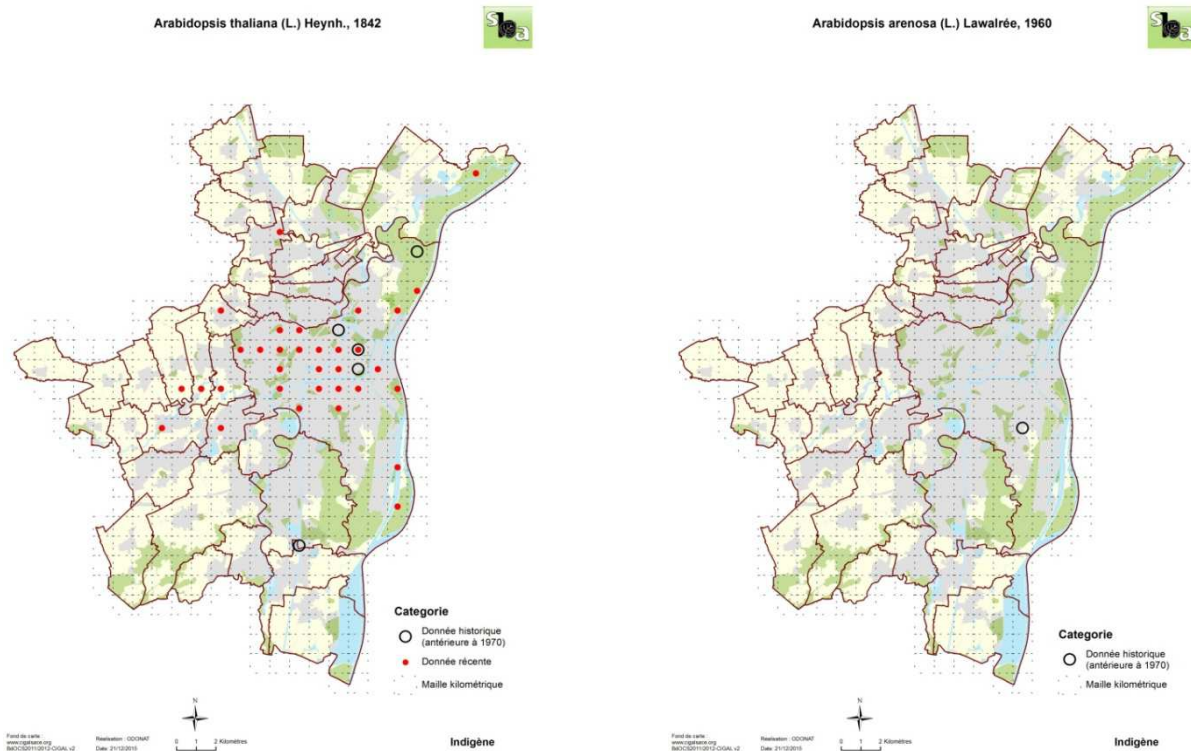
Arabidopsis thaliana (L.) Heynh., 1842

Categorie
Donnée historique (antérieure à 1970)
Donnée récente
Maille kilométrique

N

Fond de carte : www.cigalsace.org BdOCS2011/2012-CIGAL v2

Réalisation : ODONAT
Date: 21/12/2015

0 1 2 Kilomètres

Indigène

Arabidopsis arenosa (L.) Lawalrée, 1960

Categorie
Donnée historique (antérieure à 1970)
Maille kilométrique

N

Fond de carte : www.cigalsace.org BdOCS2011/2012-CIGAL v2

Réalisation : ODONAT
Date: 21/12/2015

0 1 2 Kilomètres

Indigène